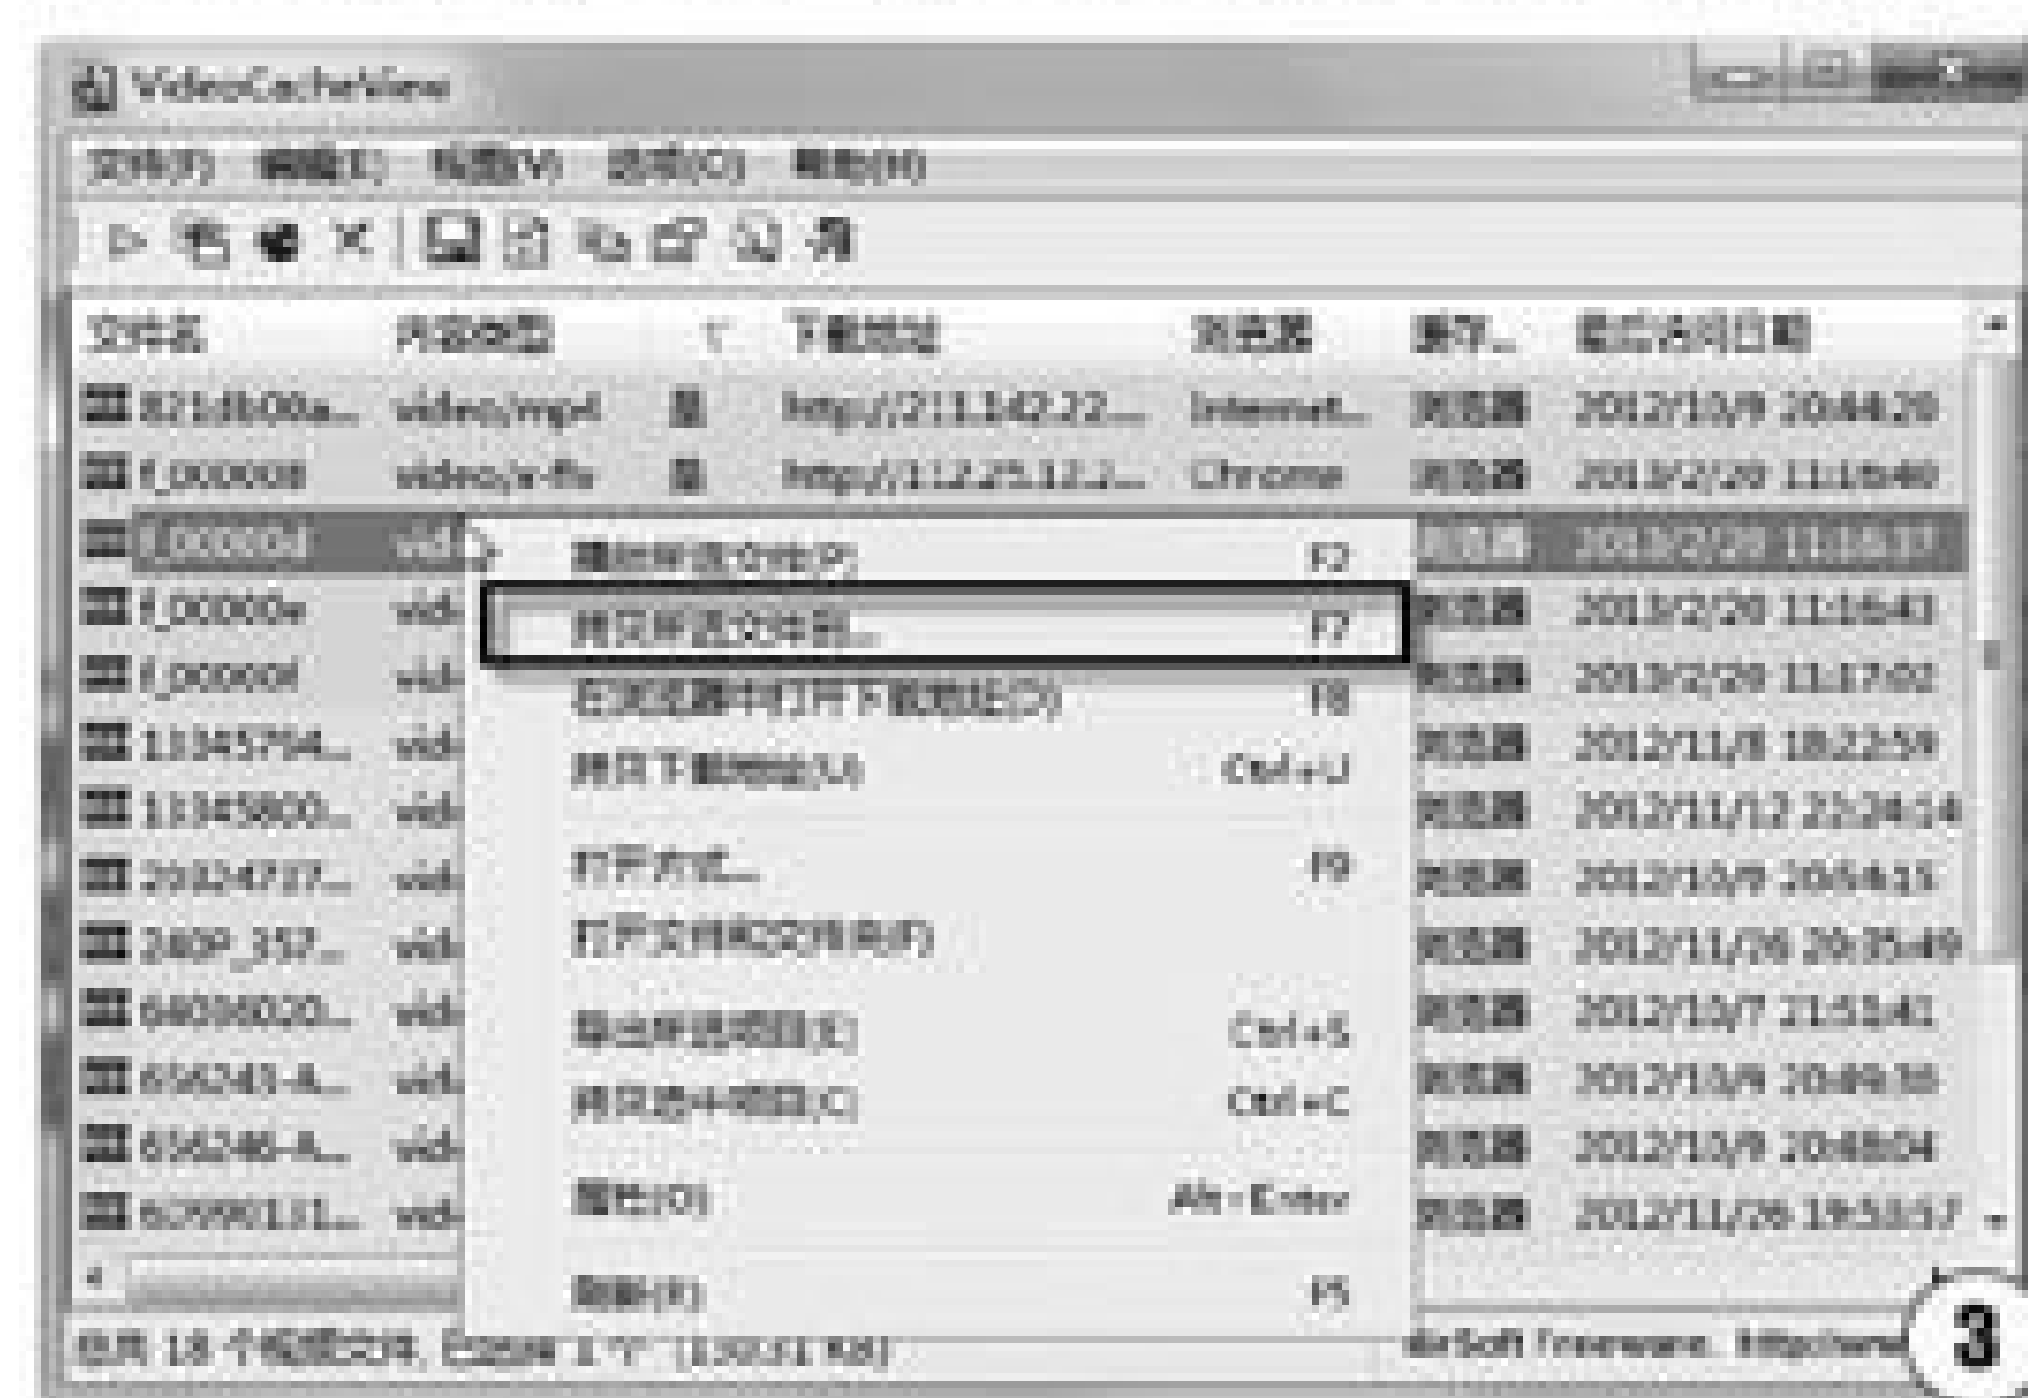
VideoCacheView

文件(F) 编辑(E) 视图(V) 选项(O) 帮助(H)

| 文件名 | 内容类型 | | 下载地址 | 浏览器 | 缓存... | 最后访问日期 |
|---|---|---|---|---|---|---|
| 821db00a... | video/mp4 | | http://211.142.22... | Internet... | 浏览器 | 2012/10/9 20:44:20 |
| f_000008 | video/x-flv | | http://112.25.12.1... | Chrome | 浏览器 | 2013/2/20 11:16:40 |
| f_00000d | vid | | | | 浏览器 | 2013/2/20 11:16:17 |
| f_00000e | vid | | | | 浏览器 | 2013/2/20 11:16:41 |
| f_00000f | vid | | | | 浏览器 | 2013/2/20 11:17:02 |
| 11345794... | vid | | | | 浏览器 | 2012/11/8 18:22:59 |
| 11345800... | vid | | | | 浏览器 | 2012/11/12 22:24:14 |
| 20324737... | vid | | | | 浏览器 | 2012/10/9 20:54:15 |
| 240P_357... | vid | | | | 浏览器 | 2012/11/26 20:35:49 |
| 64096020... | vid | | | | 浏览器 | 2012/10/7 21:51:41 |
| 656243-A... | vid | | | | 浏览器 | 2012/10/9 20:49:30 |
| 656246-A... | vid | | | | 浏览器 | 2012/10/9 20:48:04 |
| 62998131... | vid | | | | 浏览器 | 2012/11/26 19:53:17 |

播放所选文件(P) F2
拷贝所选文件到... F7
在浏览器中打开下载地址(W) F8
拷贝下载地址(U) Ctrl+U
打开方式... F9
打开文件和文件夹(F)
导出所选项目(E) Ctrl+S
拷贝选中项目(C) Ctrl+C
属性(O) Alt+Enter
刷新(R) F5

总共 18 个视频文件, 已选择 1 个 [13031 KB]
NirSoft Freeware. http://www

3